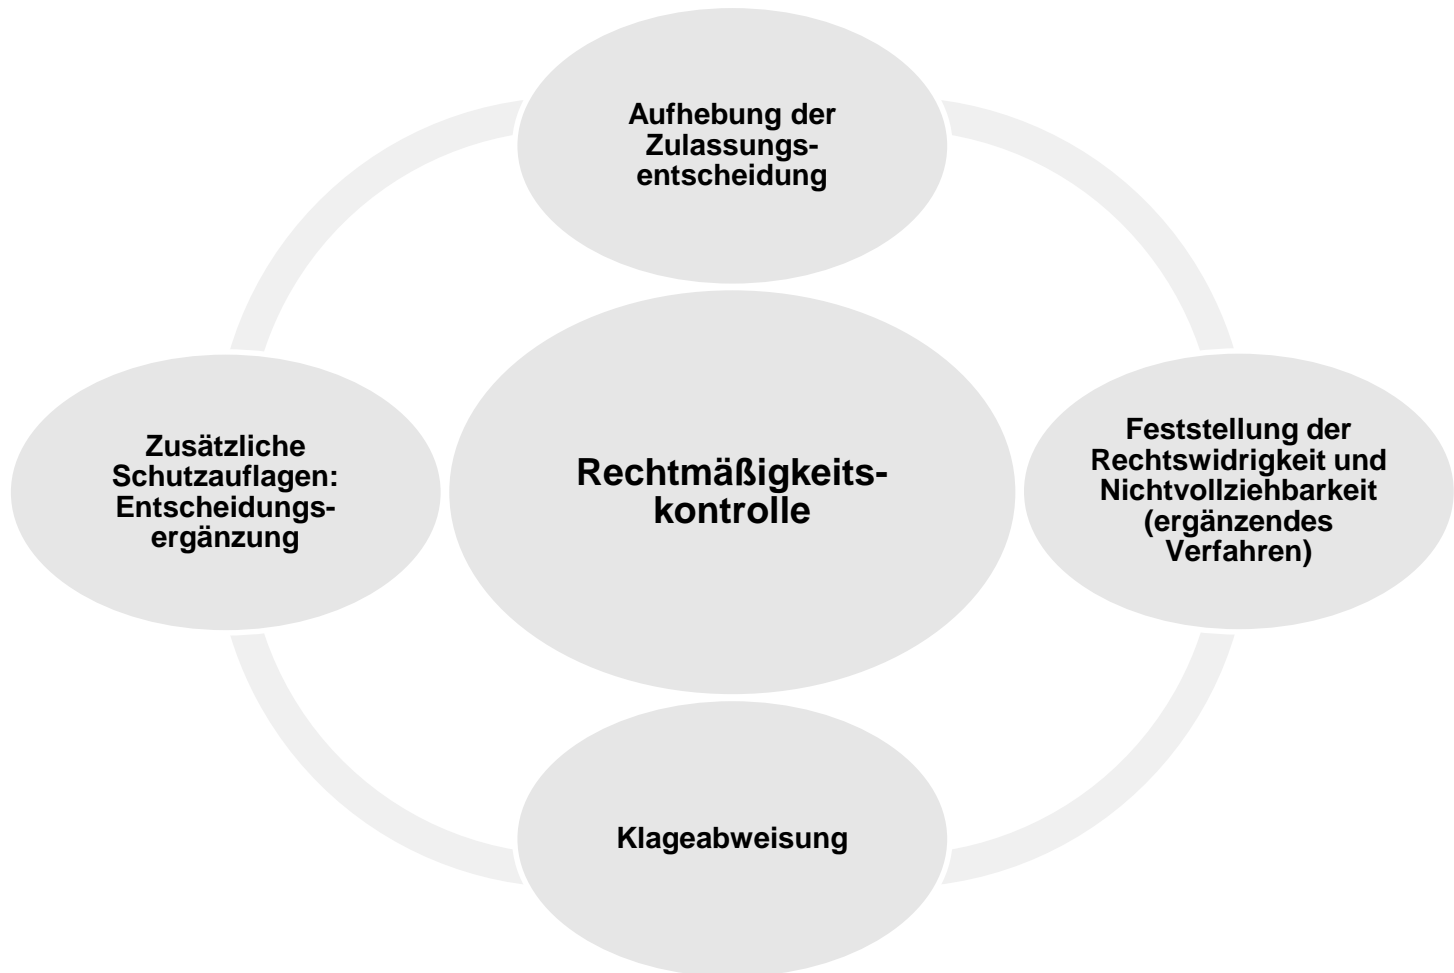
Aufhebung der Zulassungsentscheidung

Zusätzliche Schutzauflagen: Entscheidungsergänzung

Rechtmäßigkeitskontrolle

Feststellung der Rechtswidrigkeit und Nichtvollziehbarkeit (ergänzendes Verfahren)

Klageabweisung